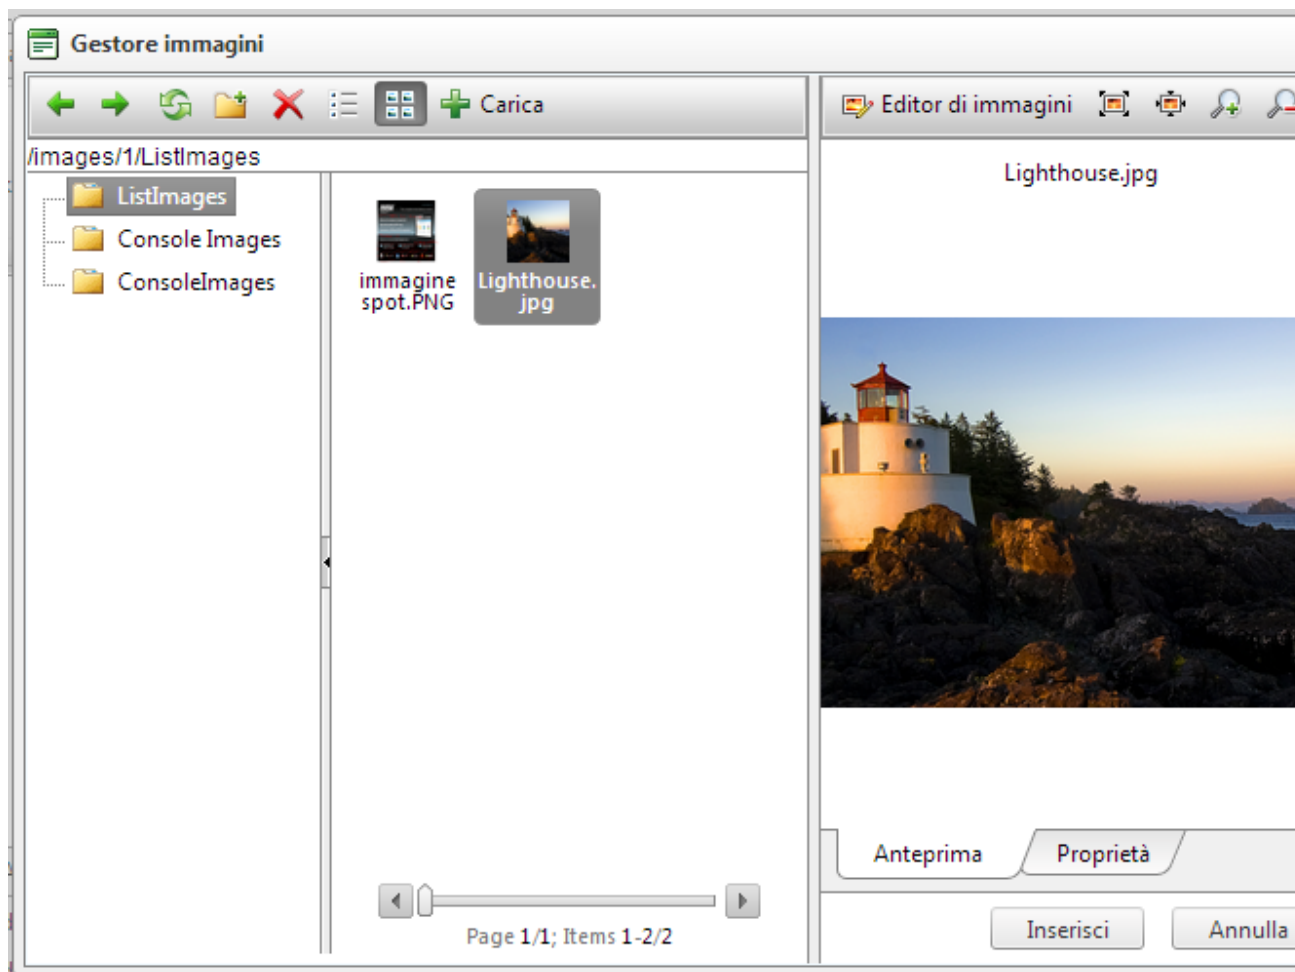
Gestore immagini

Carica

Editor di immagini

/images/1/ListImages

ListImages

Console Images

ConsoleImages

immagine spot.PNG

Lighthouse.jpg

Lighthouse.jpg

Page 1/1; Items 1-2/2

Anteprima

Proprietà

Inserisci

Annulla